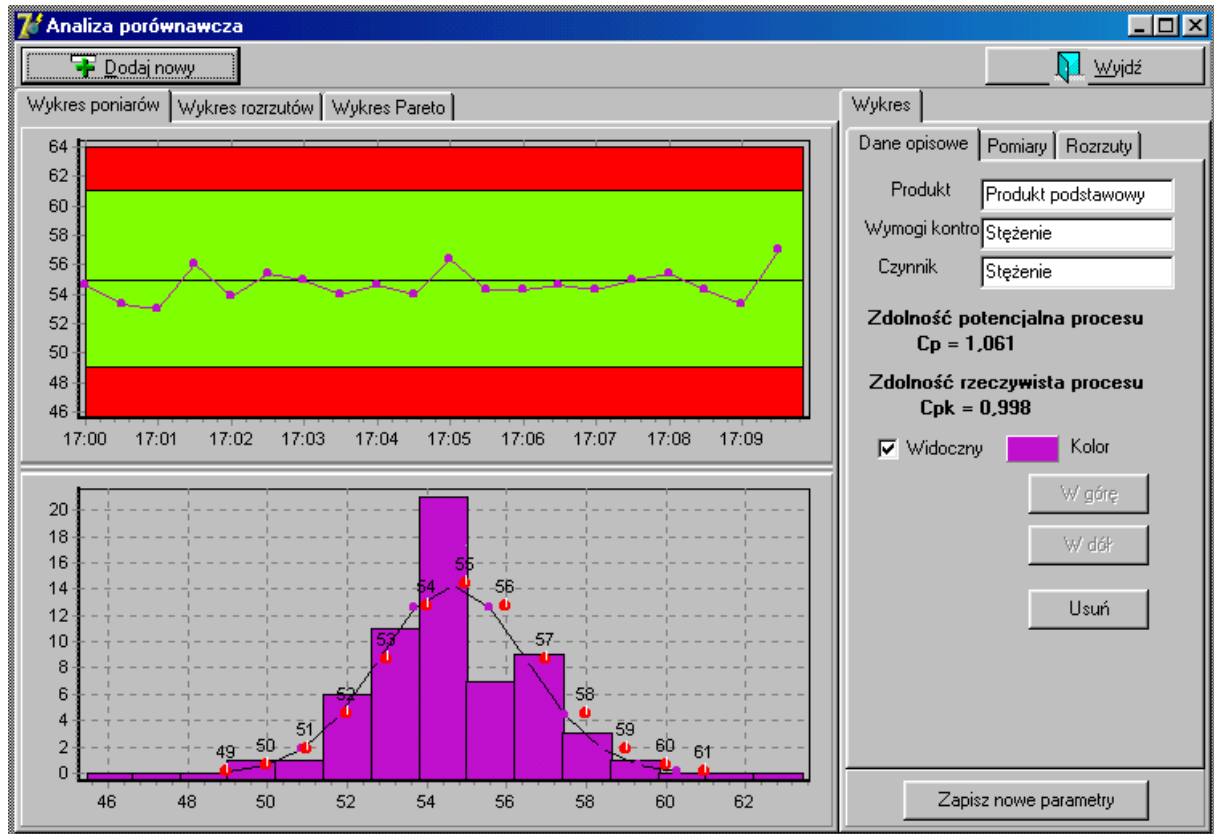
Analiza porównawcza

Dodaj nowy

Wyjdź

Wykres poniarów | Wykres rozrzutów | Wykres Pareto

64
62
60
58
56
54
52
50
48
46

17:00 17:01 17:02 17:03 17:04 17:05 17:06 17:07 17:08 17:09

20
18
16
14
12
10
8
6
4
2
0

49 50 51 52 53 54 55 56 57 58 59 60 61

46 48 50 52 54 56 58 60 62

Wykres

Dane opisowe | Pomiary | Rozrzuty

Produkt: Produkt podstawowy

Wymogi kontro: Stężenie

Czynnik: Stężenie

Zdolność potencjalna procesu
Cp = 1,061

Zdolność rzeczywista procesu
Cpk = 0,998

Widoczny Kolor

W górę

W dół

Usuń

Zapisz nowe parametry